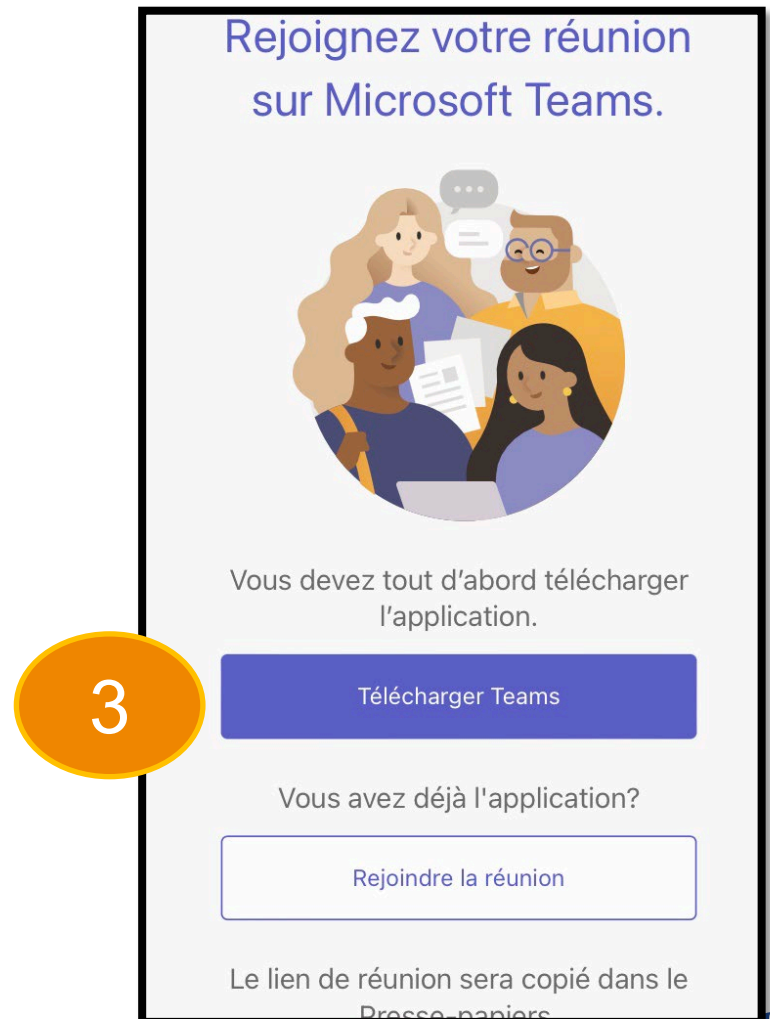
Rejoignez votre réunion sur Microsoft Teams.

Vous devez tout d'abord télécharger l'application.

3

Télécharger Teams

Vous avez déjà l'application?

Rejoindre la réunion

Le lien de réunion sera copié dans le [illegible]